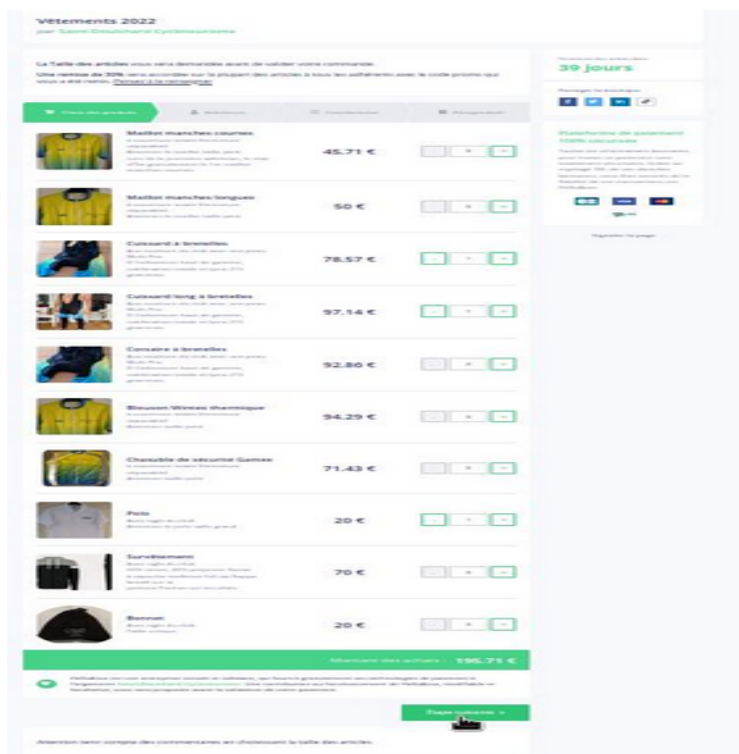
Vêtements 2022
par Saint-Doulchard Cyclotourisme

La Taille des articles vous sera demandée avant de valider votre commande.
Une remise de 30% sera accordée sur la plupart des articles à tous les adhérents avec le code promo qui vous a été remis. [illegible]

39 jours

Choix des articles | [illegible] | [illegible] | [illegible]

Maillot manches courtes
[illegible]
45,71 €

Maillot manches longues
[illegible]
50 €

Cuissard à bretelles
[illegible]
78,57 €

Cuissard long à bretelles
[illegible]
97,14 €

Corsaire à bretelles
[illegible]
92,86 €

Blouson Winter thermique
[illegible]
94,29 €

Chasuble de sécurité Gamex
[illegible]
71,43 €

Polo
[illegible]
20 €

Survêtement
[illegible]
70 €

Bonnet
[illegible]
20 €

Montant des achats : 195,71 €

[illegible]

Étape suivante

Attention tenir compte des commentaires en choisissant la taille des articles.

Plateforme de paiement 100% sécurisée
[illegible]